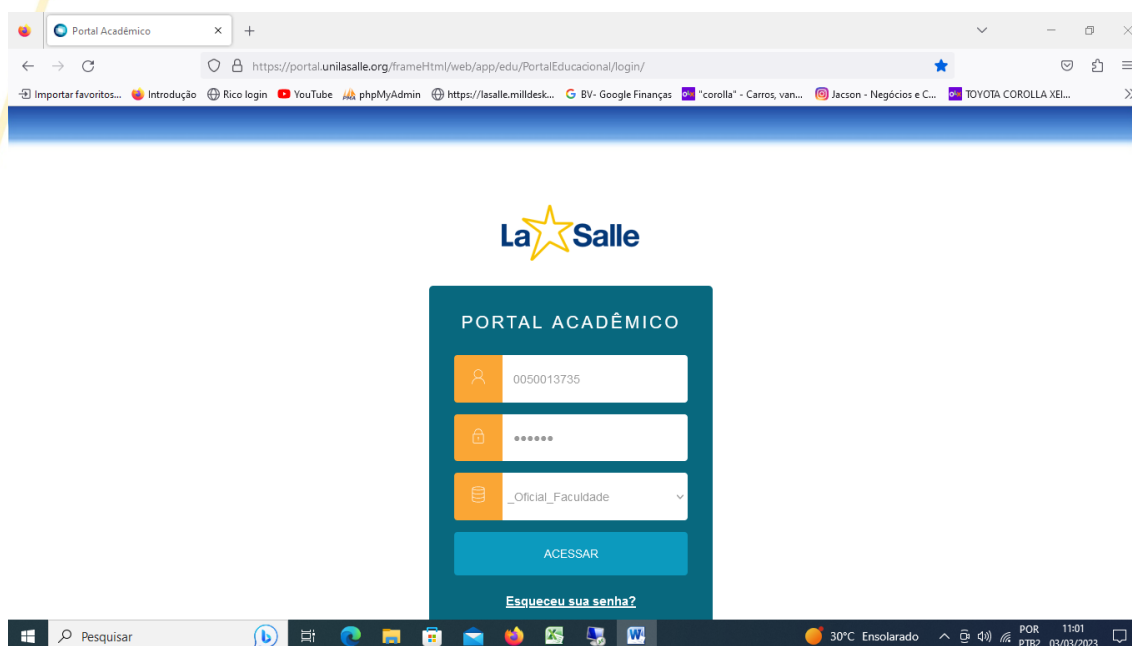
Portal Acadêmico

https://portal.unilasalle.org/frameHtml/web/app/edu/PortalEducacional/login/

Importar favoritos... Introdução Rico login YouTube phpMyAdmin https://lasalle.milldesk... BV- Google Finanças "corolla" - Carros, van... Jacson - Negócios e C... TOYOTA COROLLA XEI...

La Salle

PORTAL ACADÊMICO

0050013735

••••••

_Oficial_Faculdade

ACESSAR

Esqueceu sua senha?

Pesquisar

30°C Ensolarado POR PTB2 11:01 03/03/2023